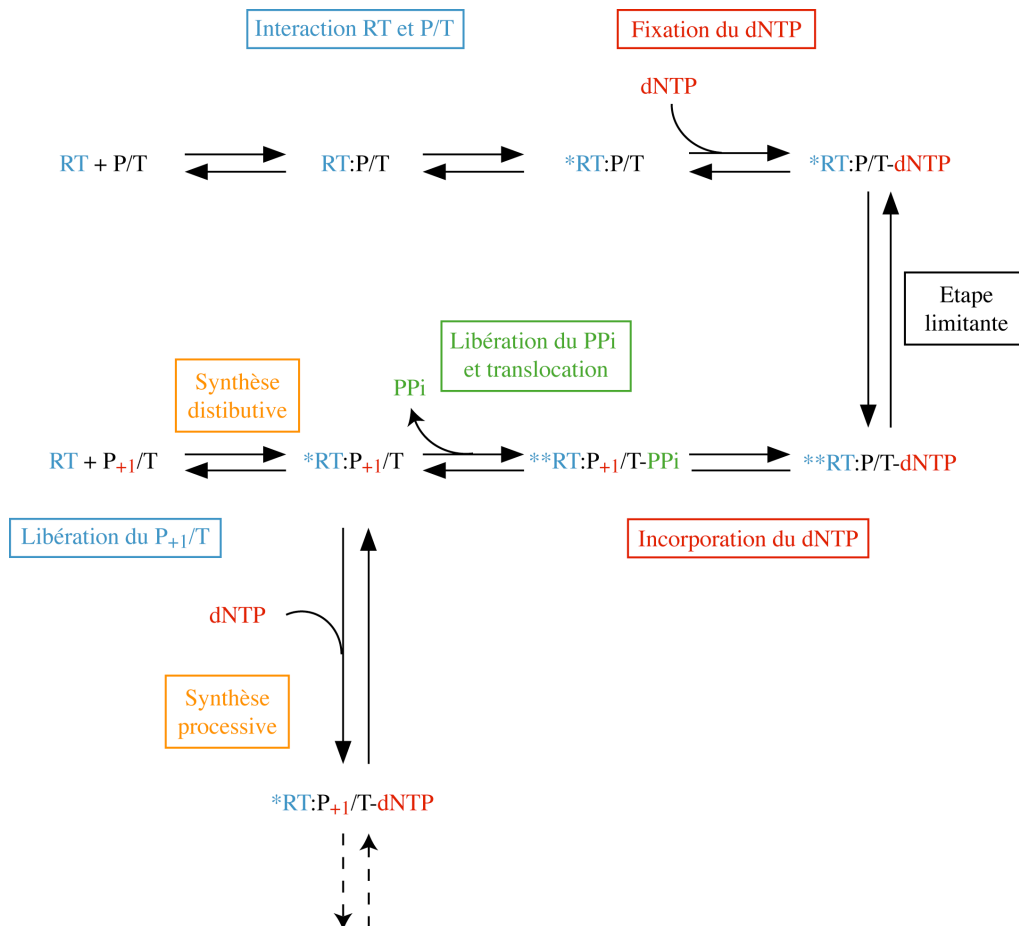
Interaction RT et P/T

Fixation du dNTP

dNTP

RT + P/T

RT:P/T

*RT:P/T

*RT:P/T-dNTP

Etape limitante

Libération du PPi et translocation

PPi

Synthèse distibutive

RT + $P_{+1}$/T

*RT:$P_{+1}$/T

**RT:$P_{+1}$/T-PPi

**RT:P/T-dNTP

Libération du $P_{+1}$/T

Incorporation du dNTP

dNTP

Synthèse processive

*RT:$P_{+1}$/T-dNTP